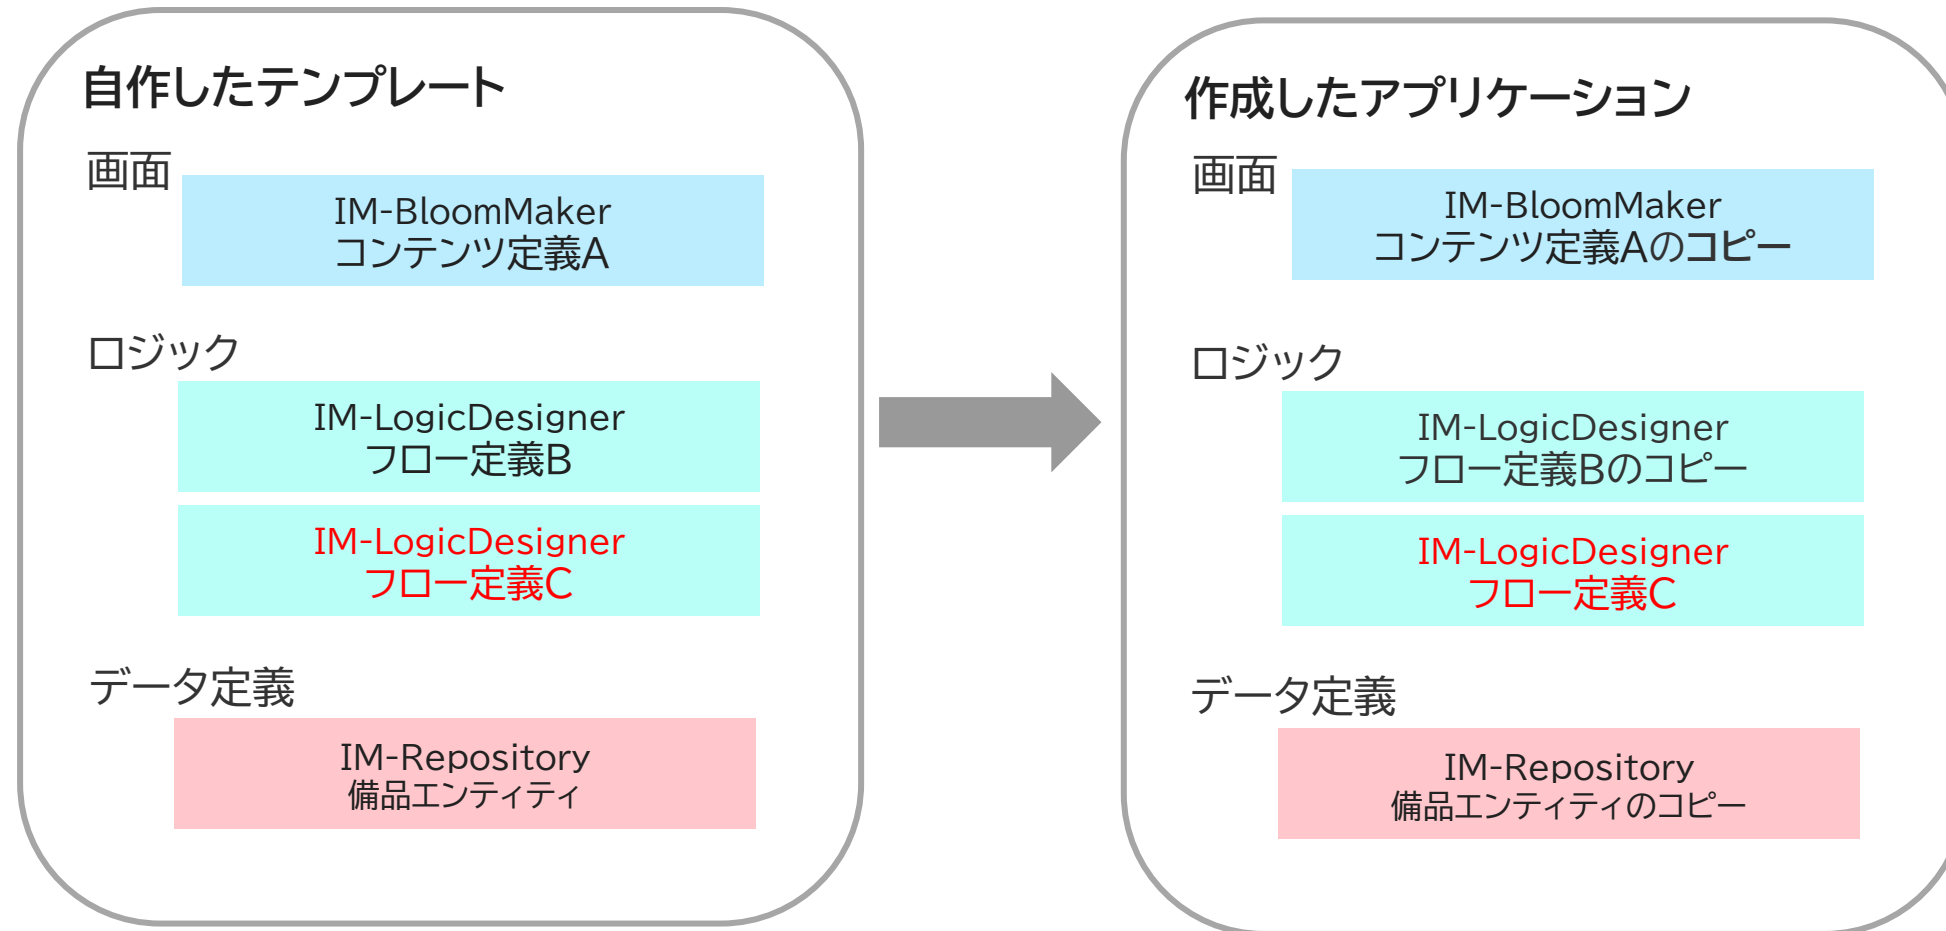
自作したテンプレート

画面

IM-BloomMaker
コンテンツ定義A

ロジック

IM-LogicDesigner
フロー定義B

IM-LogicDesigner
フロー定義C

データ定義

IM-Repository
備品エンティティ

作成したアプリケーション

画面

IM-BloomMaker
コンテンツ定義Aのコピー

ロジック

IM-LogicDesigner
フロー定義Bのコピー

IM-LogicDesigner
フロー定義C

データ定義

IM-Repository
備品エンティティのコピー